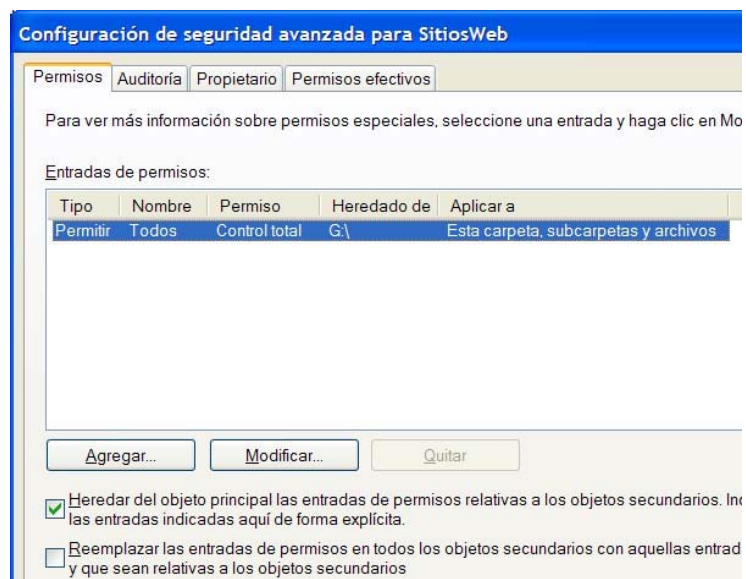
Configuración de seguridad avanzada para SitiosWeb

Permisos | Auditoría | Propietario | Permisos efectivos

Para ver más información sobre permisos especiales, seleccione una entrada y haga clic en Mo

Entradas de permisos:

| Tipo | Nombre | Permiso | Heredado de | Aplicar a |
|---|---|---|---|---|
| Permitir | Todos | Control total | G:\ | Esta carpeta, subcarpetas y archivos |

Agregar... | Modificar... | Quitar

Heredar del objeto principal las entradas de permisos relativas a los objetos secundarios. Inc las entradas indicadas aquí de forma explícita.

Reemplazar las entradas de permisos en todos los objetos secundarios con aquellas entrad y que sean relativas a los objetos secundarios